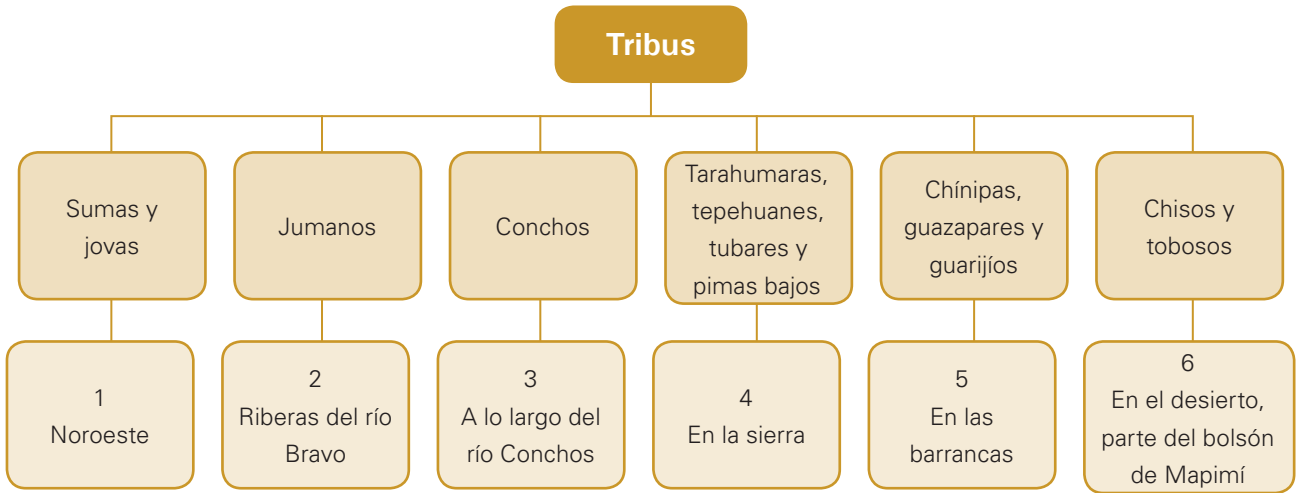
Tribus

Sumas y jovas

Jumanos

Conchos

Tarahumaras, tepehuanes, tubares y pimas bajos

Chínipas, guazapares y guarijíos

Chisos y tobosos

1
Noroeste

2
Riberas del río Bravo

3
A lo largo del río Conchos

4
En la sierra

5
En las barrancas

6
En el desierto, parte del bolsón de Mapimí